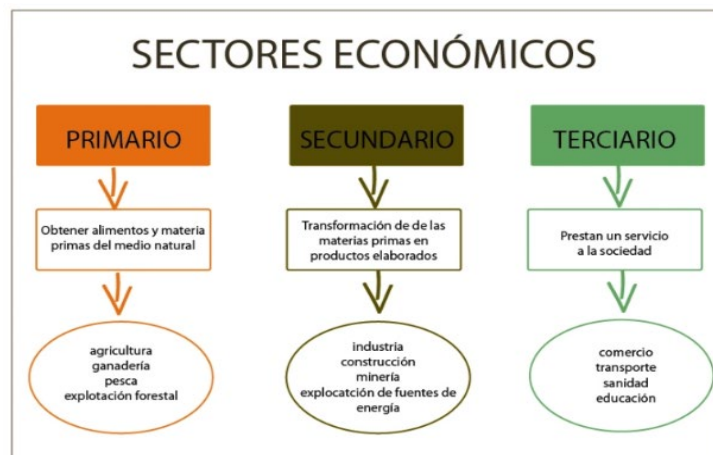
SECTORES ECONÓMICOS

PRIMARIO

Obtener alimentos y materia primas del medio natural

agricultura
ganadería
pesca
explotación forestal

SECUNDARIO

Transformación de de las materias primas en productos elaborados

industria
construcción
minería
explocatción de fuentes de energía

TERCIARIO

Prestan un servicio a la sociedad

comercio
transporte
sanidad
educación